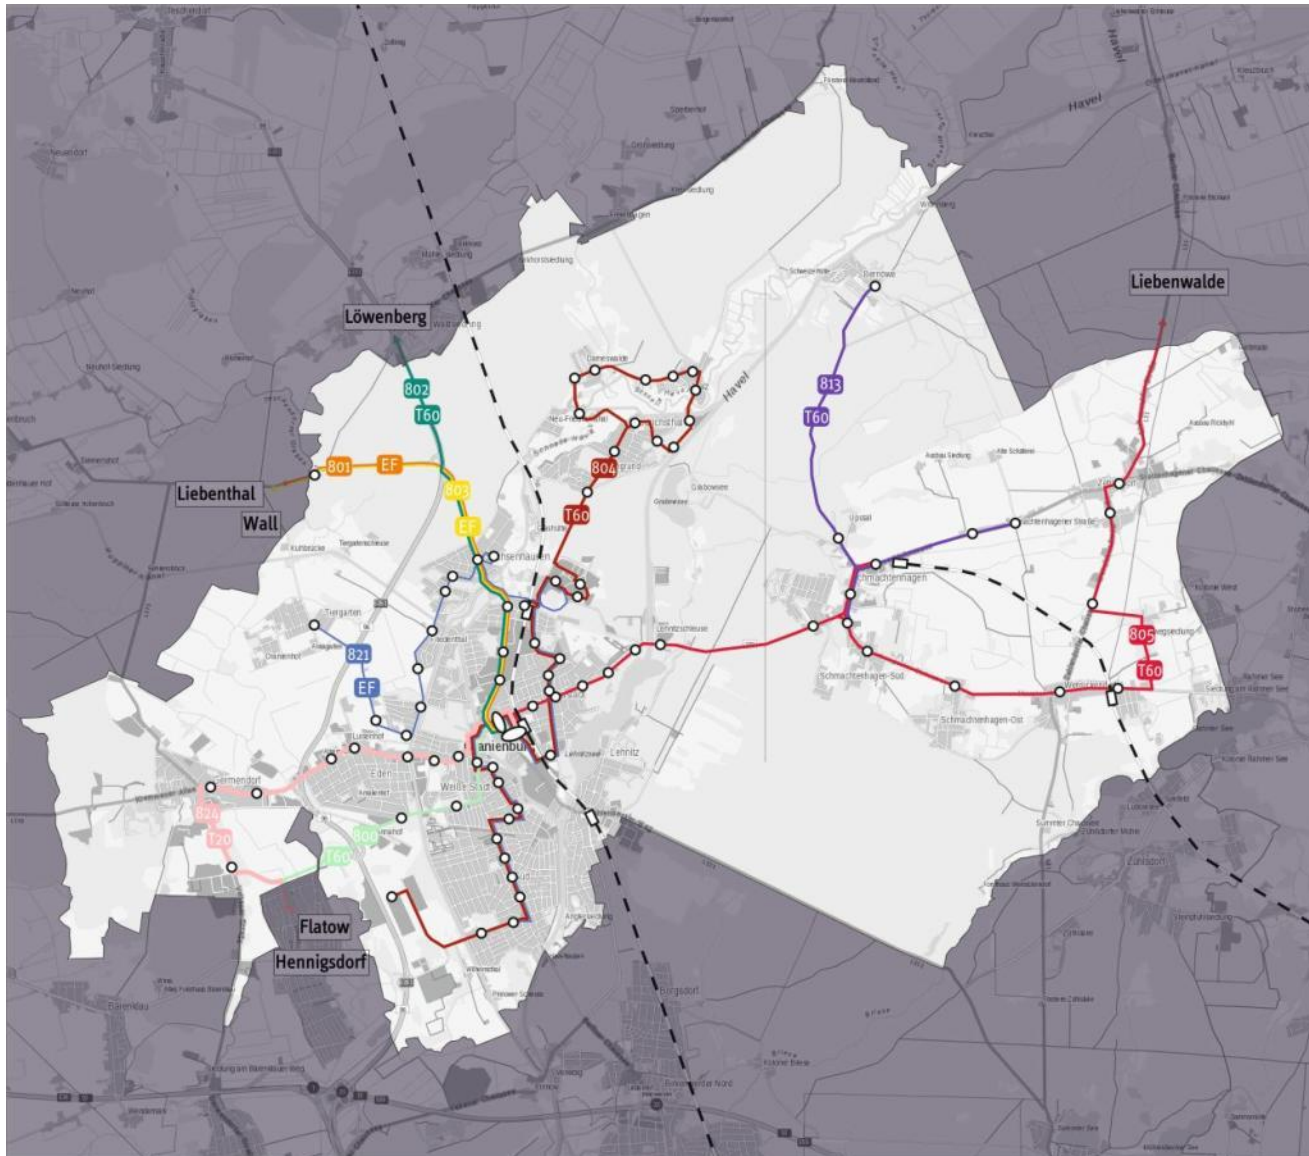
Löwenberg

Liebenwalde

Liebenthal

Wall

Flatow

Hennigsdorf

802
T60

801
EF

803
EF

804
T60

813
T60

821
EF

805
T60

824
T20

800
T60

Havel

Schmachtenhagen

Schmachtenhagen-Süd

Schmachtenhagen-Ost

Lehnitz

Eden

Germendorf

Sachsenhausen

Lehnitzschleuse

Borgsdorf

Zühlsdorf

Wensickendorf

Zehlendorf

Tiergarten

Friedrichsthal

Malz

Bärenklau